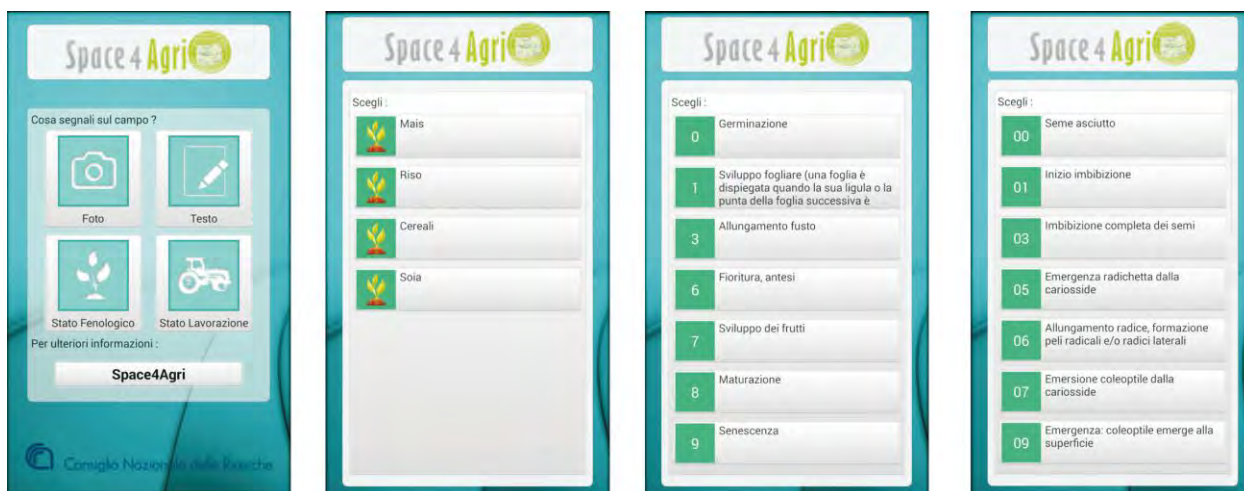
Space 4 Agri

Cosa segnali sul campo ?

Foto

Testo

Stato Fenologico

Stato Lavorazione

Per ulteriori informazioni :

Space4Agri

Consiglio Nazionale delle Ricerche

Space 4 Agri

Scegli :

Mais

Riso

Cereali

Soia

Space 4 Agri

Scegli :

0 Germinazione

1 Sviluppo fogliare (una foglia è dispiegata quando la sua ligula o la punta della foglia successiva è

3 Allungamento fusto

6 Fioritura, antesi

7 Sviluppo dei frutti

8 Maturazione

9 Senescenza

Space 4 Agri

Scegli :

00 Seme asciutto

01 Inizio imbibizione

03 Imbibizione completa dei semi

05 Emergenza radichetta dalla cariosside

06 Allungamento radice, formazione peli radicali e/o radici laterali

07 Emersione coleoptile dalla cariosside

09 Emergenza: coleoptile emerge alla superficie